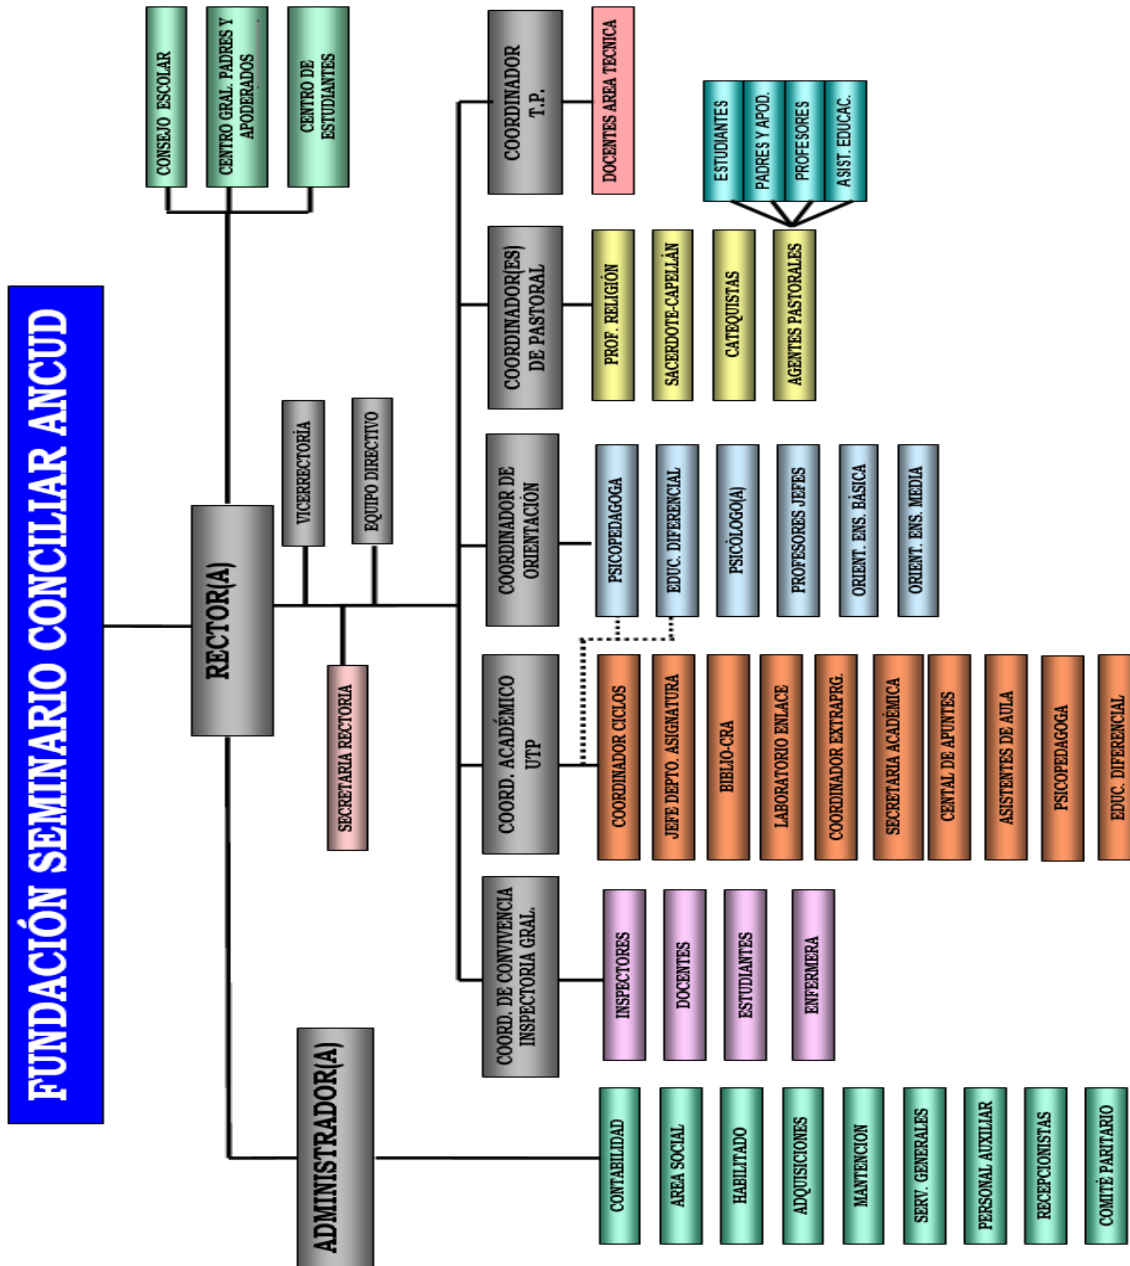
FUNDACIÓN SEMINARIO CONCILIAR ANCUD

CONSEJO ESCOLAR

CENTRO GRAL. PADRES Y APODERADOS

CENTRO DE ESTUDIANTES

RECTOR(A)

VICERRECTORÍA

EQUIPO DIRECTIVO

SECRETARIA RECTORIA

ADMINISTRADOR(A)

COORDINADOR T.P.

DOCENTES AREA TECNICA

COORDINADOR(ES) DE PASTORAL

PROF. RELIGIÓN

SACERDOTE-CAPELLÁN

CATEQUISTAS

AGENTES PASTORALES

ESTUDIANTES

PADRES Y APOD.

PROFESORES

ASIST. EDUCAC.

COORDINADOR DE ORIENTACIÓN

PSICOPEDAGOGA

EDUC. DIFERENCIAL

PSICÓLOGO(A)

PROFESORES JEFES

ORIENT. ENS. BÁSICA

ORIENT. ENS. MEDIA

COORD. ACADÉMICO UTP

COORDINADOR CICLOS

JEFE DEPTO. ASIGNATURA

BIBLIO-CRA

LABORATORIO ENLACE

COORDINADOR EXTRAPRG.

SECRETARIA ACADÉMICA

CENTAL DE APUNTES

ASISTENTES DE AULA

PSICOPEDAGOGA

EDUC. DIFERENCIAL

COORD. DE CONVIVENCIA INSPECTORIA GRAL.

INSPECTORES

DOCENTES

ESTUDIANTES

ENFERMERA

CONTABILIDAD

AREA SOCIAL

HABILITADO

ADQUISICIONES

MANTENCION

SERV. GENERALES

PERSONAL AUXILIAR

RECEPCIONISTAS

COMITÉ PARITARIO